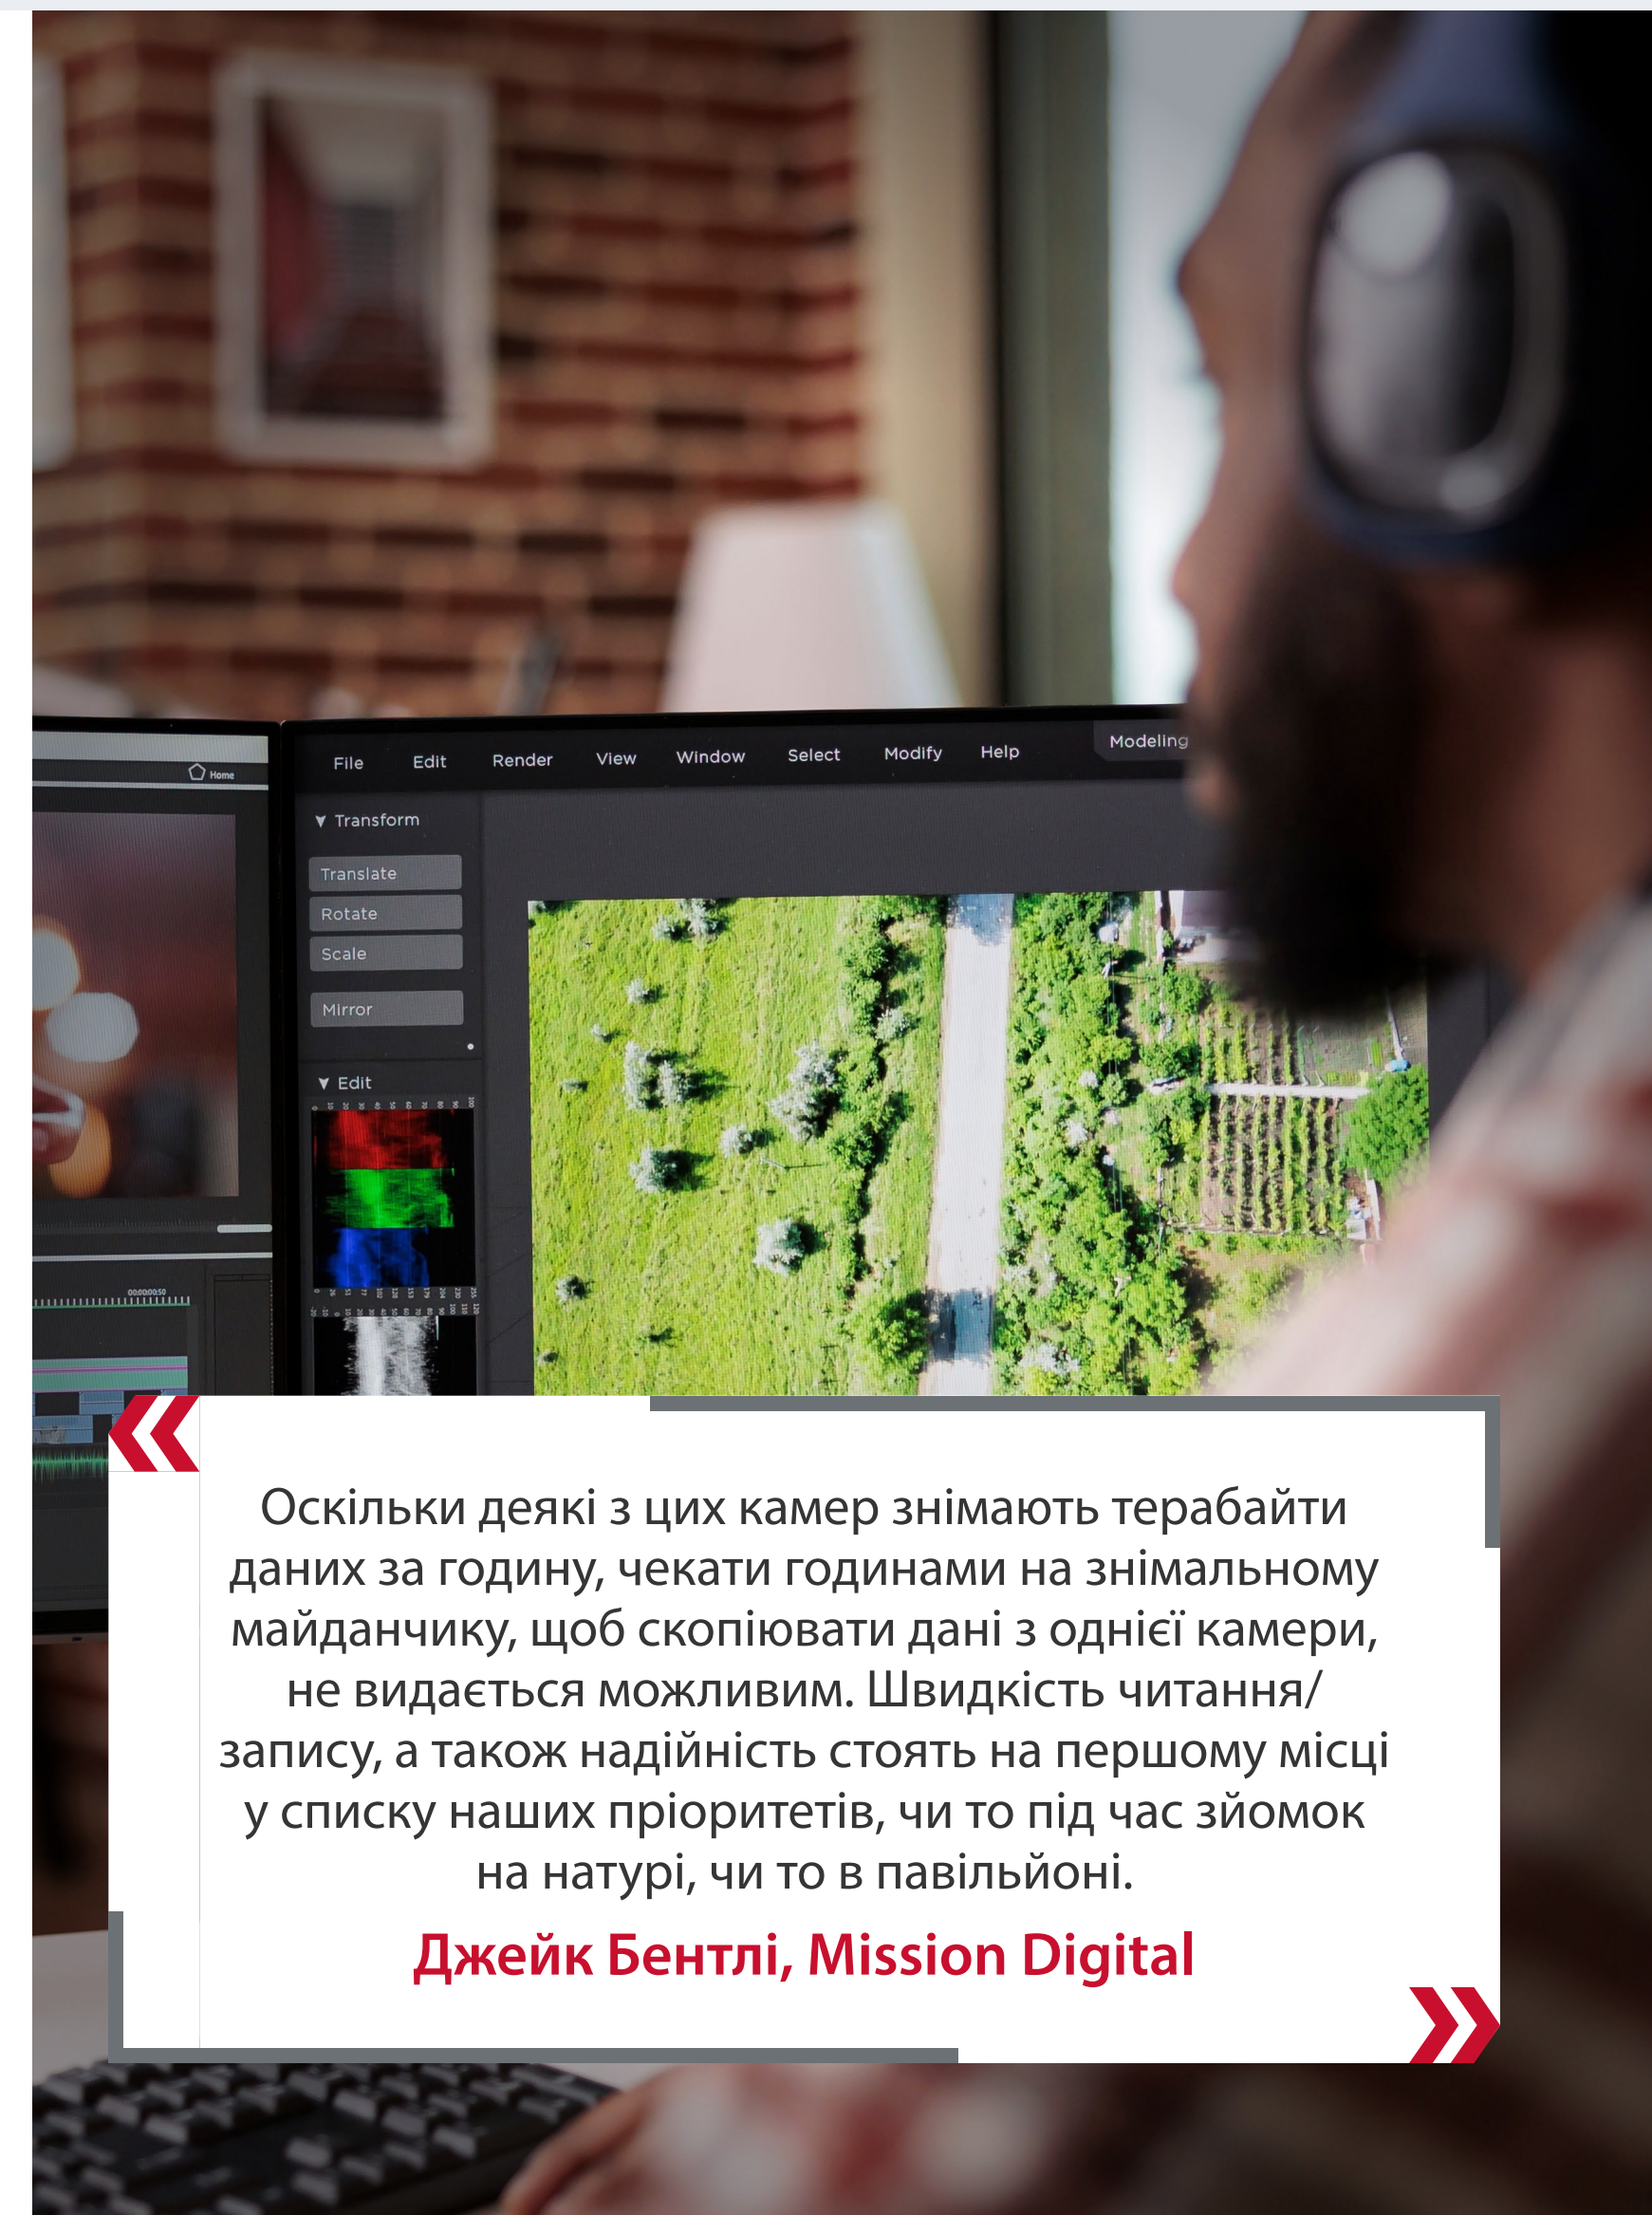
Home

File Edit Render View Window Select Modify Help Modeling

▼ Transform

Translate

Rotate

Scale

Mirror

▼ Edit

Оскільки деякі з цих камер знімають терабайти даних за годину, чекати годинами на знімальному майданчику, щоб скопіювати дані з однієї камери, не видається можливим. Швидкість читання/запису, а також надійність стоять на першому місці у списку наших пріоритетів, чи то під час зйомок на натурі, чи то в павільйоні.

Джейк Бентлі, Mission Digital